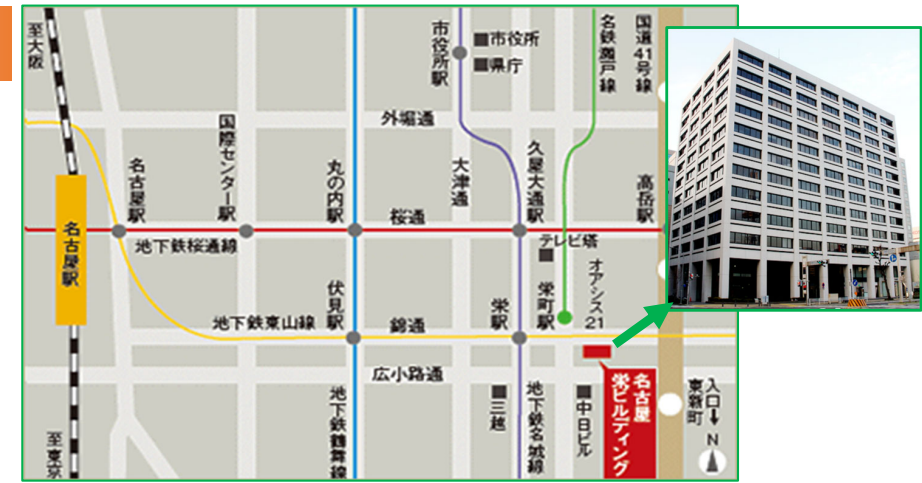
至大阪

名古屋駅

至東京

名古屋駅

国際センター駅

丸の内駅

市役所駅

■市役所

■県庁

名鉄瀬戸線

国道41号線

外堀通

大津通

久屋大通駅

高岳駅

桜通

地下鉄桜通線

テレビ塔

栄町駅

オアシス21

伏見駅

栄駅

地下鉄東山線

錦通

広小路通

地下鉄鶴舞線

■三越

地下鉄名城線

■中日ビル

名古屋栄ビルディング

東新町

入口↓

N